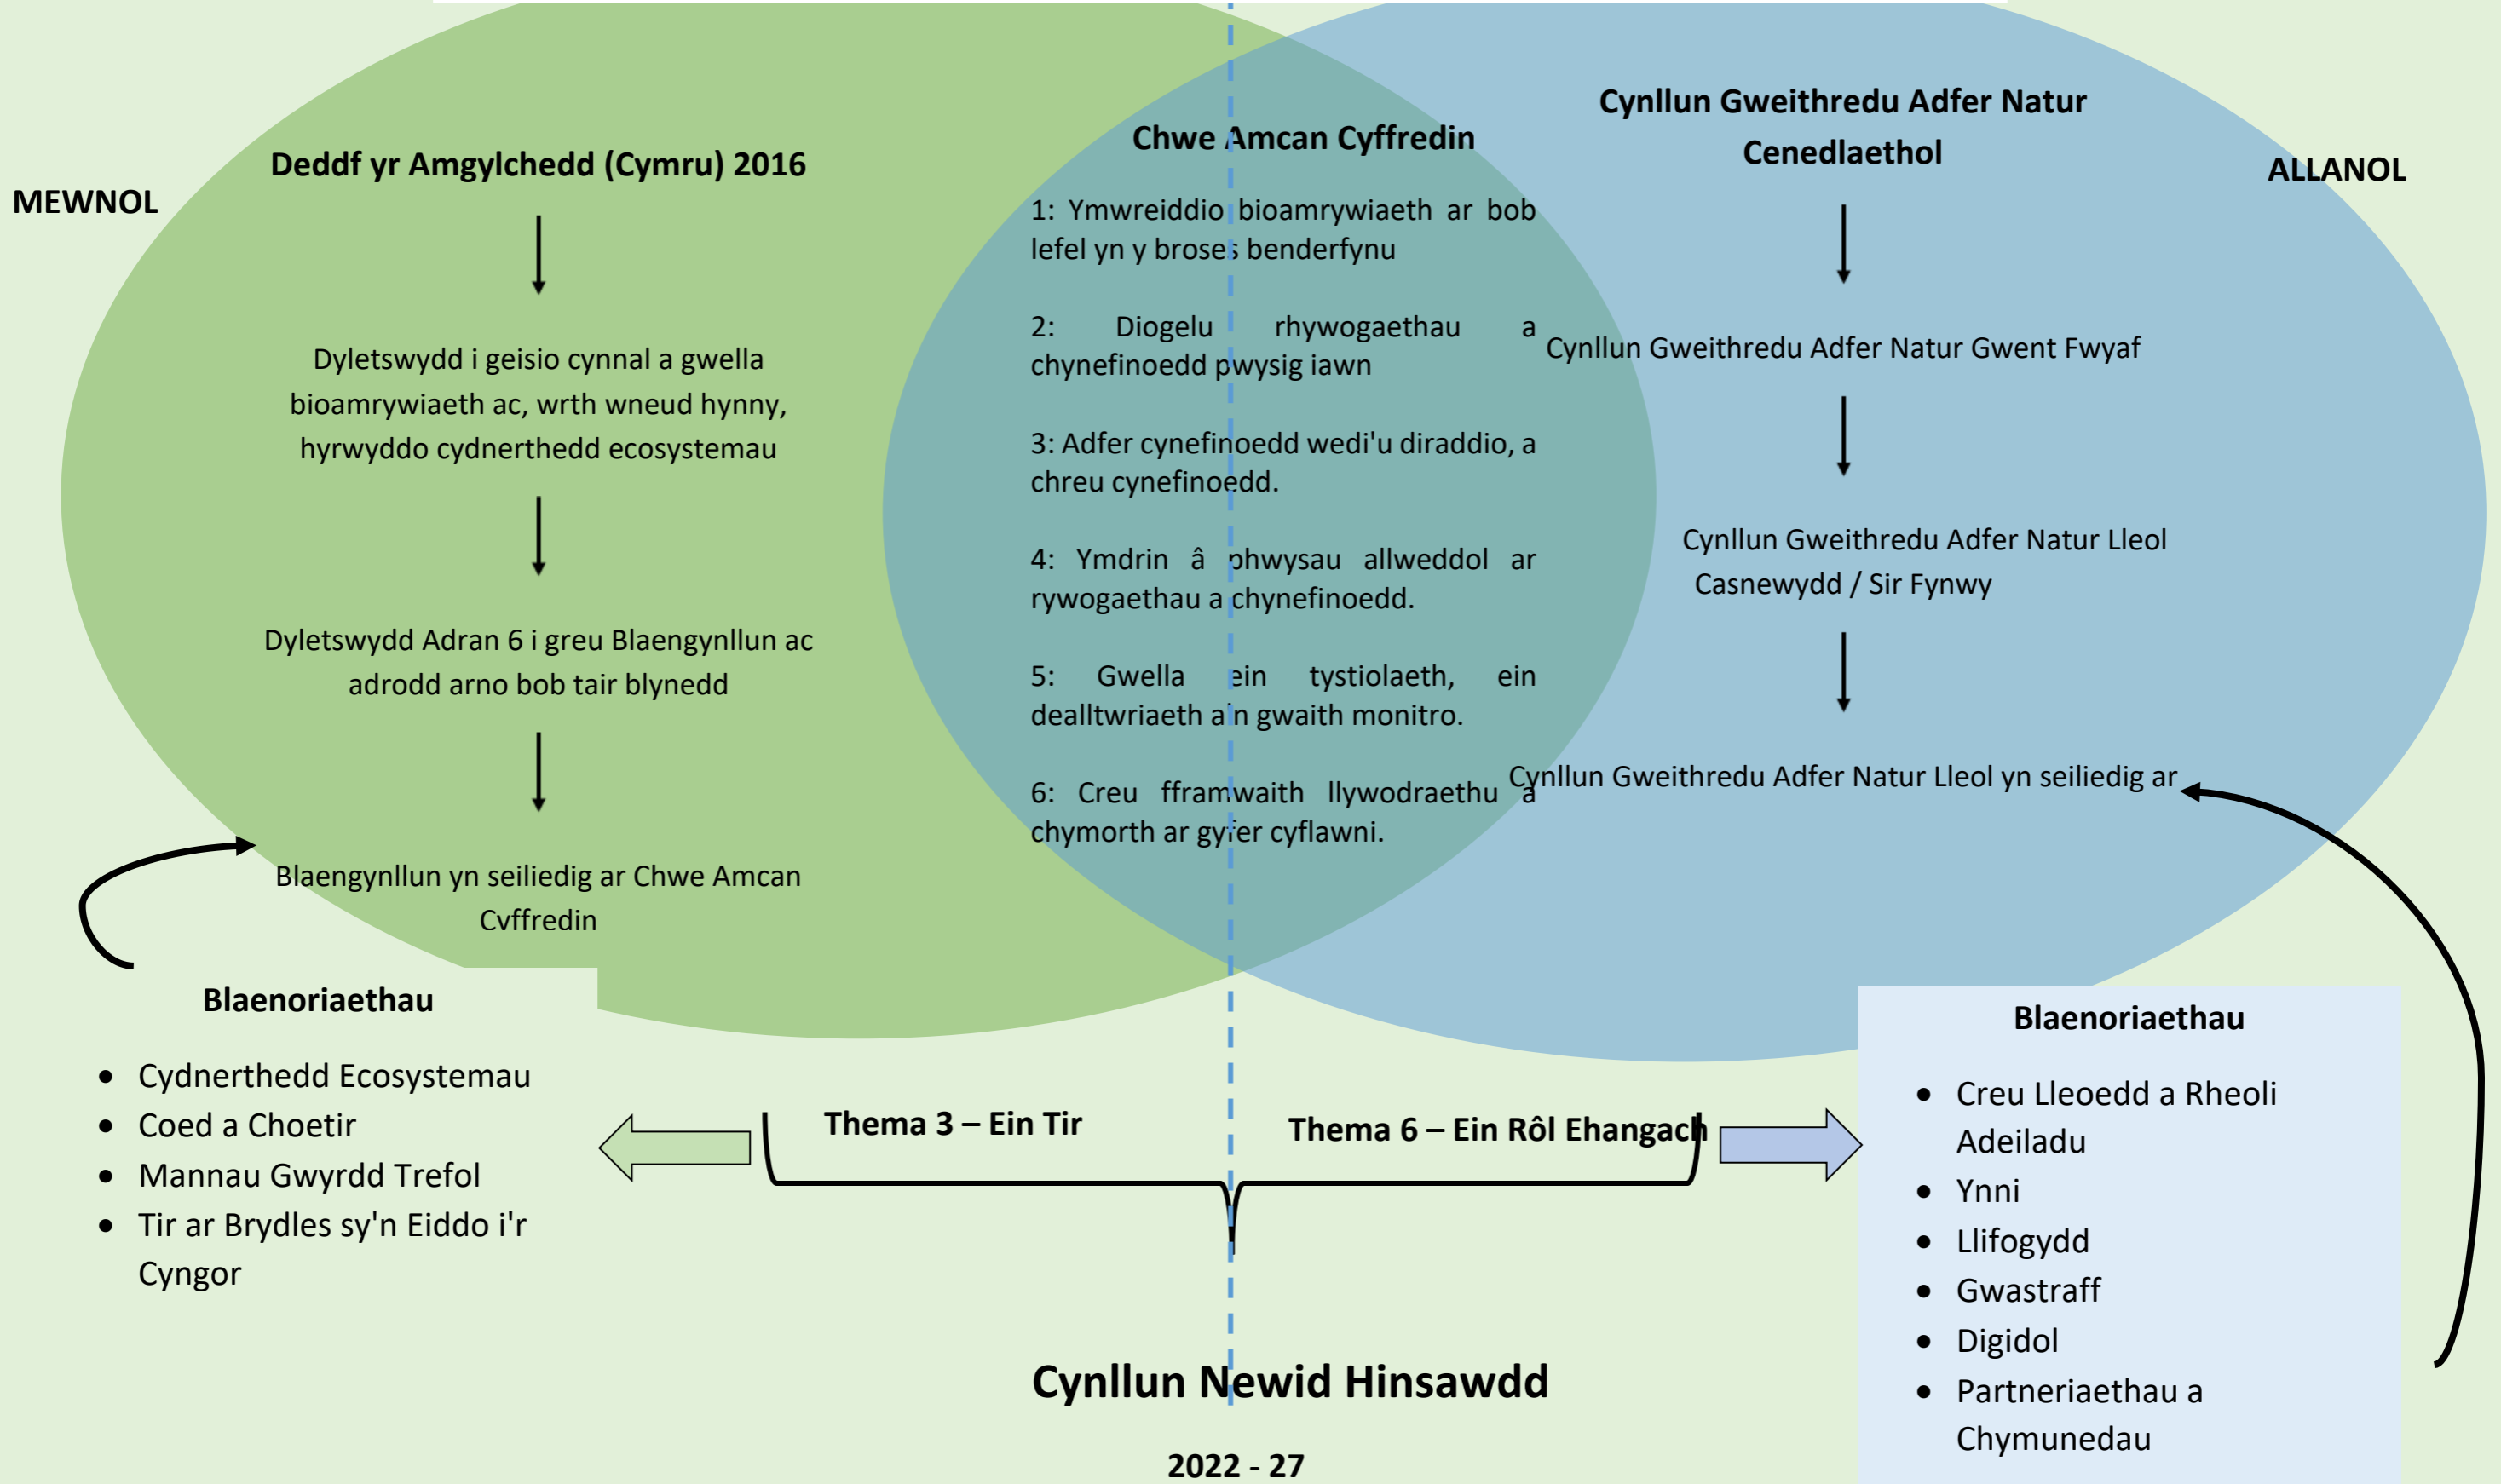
MEWNOL

Deddf yr Amgylchedd (Cymru) 2016

Dyletswydd i geisio cynnal a gwella bioamrywiaeth ac, wrth wneud hynny, hyrwyddo cydnerthedd ecosystemau

Dyletswydd Adran 6 i greu Blaengynllun ac adrodd arno bob tair blynedd

Blaengynllun yn seiliedig ar Chwe Amcan Cyffredin

Chwe Amcan Cyffredin

1: Ymwreiddio bioamrywiaeth ar bob lefel yn y broses benderfynu

2: Diogelu rhywogaethau a chynefinoedd pwysig iawn

3: Adfer cynefinoedd wedi'u diraddio, a chreu cynefinoedd.

4: Ymdrin â phwysau allweddol ar rywogaethau a chynefinoedd.

5: Gwella ein tystiolaeth, ein dealltwriaeth a'n gwaith monitro.

6: Creu fframwaith llywodraethu a chymorth ar gyfer cyflawni.

Cynllun Gweithredu Adfer Natur Cenedlaethol

ALLANOL

Cynllun Gweithredu Adfer Natur Gwent Fwyaf

Cynllun Gweithredu Adfer Natur Lleol Casnewydd / Sir Fynwy

Cynllun Gweithredu Adfer Natur Lleol yn seiliedig ar

Blaenoriaethau

- Cydnerthedd Ecosystemau
- Coed a Choetir
- Mannau Gwyrdd Trefol
- Tir ar Brydles sy'n Eiddo i'r Cyngor

Thema 3 – Ein Tir

Thema 6 – Ein Rôl Ehangach

Blaenoriaethau

- Creu Lleoedd a Rheoli Adeiladu
- Ynni
- Llifogydd
- Gwastraff
- Digidol
- Partneriaethau a Chymunedau

Cynllun Newid Hinsawdd

2022 - 27